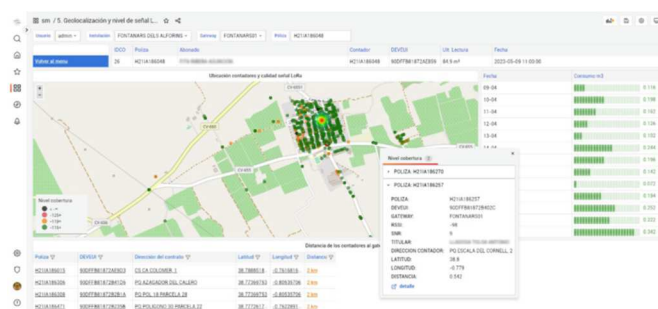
sm / 5. Geocalización y nivel de señal L... ☆ <

Usuario admin · Instalación FONTANARS DELS ALFORINS · Gateway FONTANARS01 · Póliza H21IA186048

| | IDCO | Poliza | Abonado | Contador | DEVEUI | Ult. Lectura | Fecha |
|---|---|---|---|---|---|---|---|
| Volver al menu | 28 | H21IA186048 | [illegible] | H21IA186048 | 90DFFB81872AE859 | 84.9 m³ | 2023-05-09 11:03:00 |

Ubicación contadores y calidad señal LoRa

Nivel cobertura
< -1...
-120+
-115+
-110+

| Fecha | Consumo m3 |
|---|---|
| 09-04 | 0.118 |
| 10-04 | 0.198 |
| 11-04 | 0.192 |
| 12-04 | 0.178 |
| 13-04 | |
| 14-04 | 0.244 |
| | 0.186 |
| | 0.142 |
| | 0.072 |
| | 0.098 |
| | 0.124 |
| | 0.184 |
| | 0.342 |

Nivel cobertura 2

› POLIZA: H21IA186270
⌄ POLIZA: H21IA186257

POLIZA: H21IA186257
DEVEUI: 90DFFB81872B602C
GATEWAY: FONTANARS01
RSSI: -98
SNR: 9
TITULAR: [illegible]
DIRECCION CONTADOR: PD COCALA DEL CORNELL, 2
LATITUD: 38.8
LONGITUD: -0.779
DISTANCIA: 0.542

detalle

Distancia de los contadores al gat...

| Poliza | DEVEUI | Dirección del contador | Latitud | Longitud | Distancia |
|---|---|---|---|---|---|
| H21IA186015 | 90DFFB81872AE823 | CS CA COLOMER 1 | 38.7988518 | -0.7816816 | 2 km |
| H21IA186026 | 90DFFB81872AE826 | PQ ALMADOR DEL CALERO | 38.7766743 | -0.80635706 | 2 km |
| H21IA186008 | 90DFFB81872B2B16 | PQ POL 18 PARCELA 28 | 38.7766743 | -0.80535706 | 2 km |
| H21IA186071 | 90DFFB81872B270B | PQ POLIGONO 20 PARCELA 22 | 38.7772617 | -0.7623891 | 2 km |